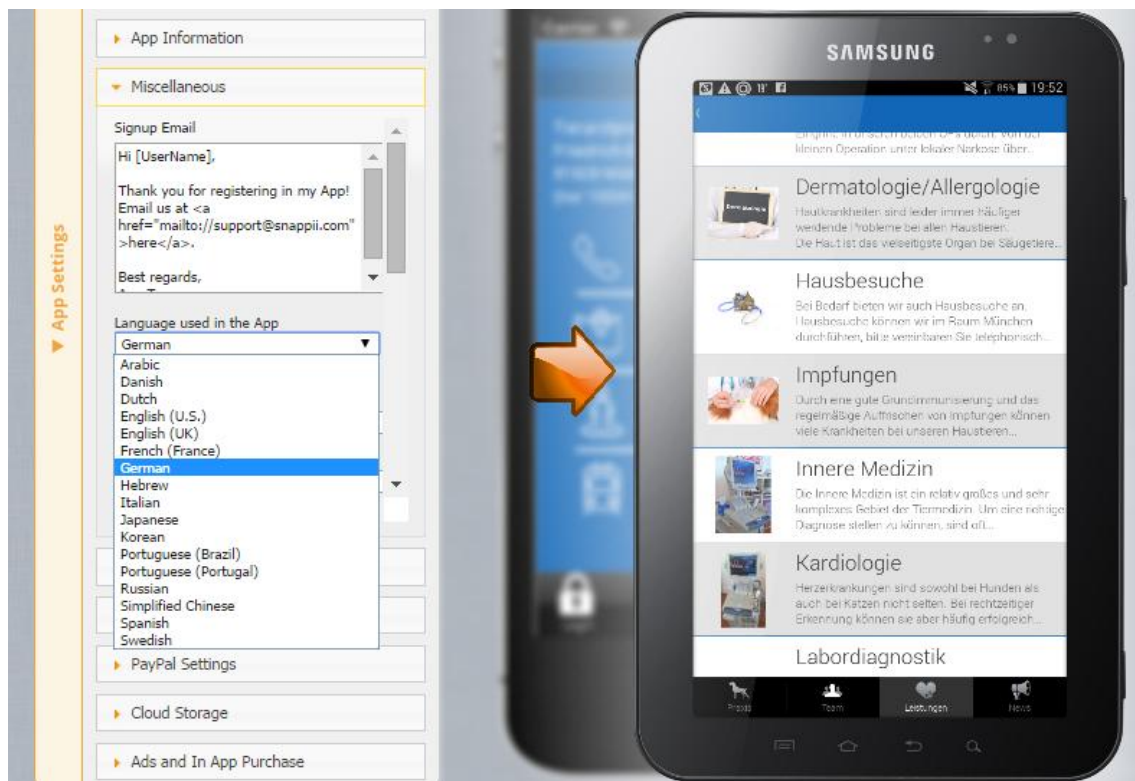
App Settings

App Information

Miscellaneous

Signup Email

Hi [UserName],

Thank you for registering in my App! Email us at <a href="mailto://support@snappii.com">here</a>.

Best regards,

Language used in the App

German

Arabic
Danish
Dutch
English (U.S.)
English (UK)
French (France)
German
Hebrew
Italian
Japanese
Korean
Portuguese (Brazil)
Portuguese (Portugal)
Russian
Simplified Chinese
Spanish
Swedish

PayPal Settings

Cloud Storage

Ads and In App Purchase

SAMSUNG

85% 19:52

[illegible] kleinen Operation unter lokaler Narkose über...

Dermatologie/Allergologie

Hautkrankheiten sind leider immer häufiger werdende Probleme bei allen Haustieren. Die Haut ist das vielseitigste Organ bei Säugetiere...

Hausbesuche

Bei Bedarf bieten wir auch Hausbesuche an. Hausbesuche können wir im Raum München durchführen, bitte vereinbaren Sie telephonisch...

Impfungen

Durch eine gute Grundimmunisierung und das regelmäßige Auffrischen von Impfungen können viele Krankheiten bei unseren Haustieren...

Innere Medizin

Die Innere Medizin ist ein relativ großes und sehr komplexes Gebiet der Tiermedizin. Um eine richtige Diagnose stellen zu können, sind oft...

Kardiologie

Herzerkrankungen sind sowohl bei Hunden als auch bei Katzen nicht selten. Bei rechtzeitiger Erkennung können sie aber häufig erfolgreich...

Labordiagnostik

Praxis Team Leistungen News